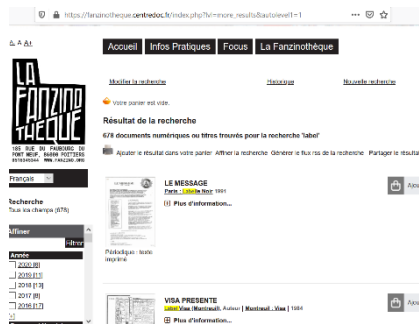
https://fanzinotheque.centredoc.fr/index.php?lvl=more_results&autolevel1=1

A A A

LA FANZINOTHEQUE
185 RUE DU FAUBOURG DU PONT NEUF, 86000 POITIERS
0549464564 WWW.FANZINO.ORG

Accueil | Infos Pratiques | Focus | La Fanzinothèque

Modifier la recherche | Historique | Nouvelle recherche

Votre panier est vide.

Résultat de la recherche

678 documents numériques ou titres trouvés pour la recherche 'label'

Ajouter le résultat dans votre panier | Affiner la recherche | Générer le flux rss de la recherche | Partager le résultat

Français

Recherche
Tous les champs (678)

Affiner

Filtrer

Année
2020 (8)
2019 (11)
2018 (13)
2017 (8)
2016 (17)

LE MESSAGE
Paris : Lacrie Noir, 1991
Plus d'information...
Périodique : texte imprimé

Ajo

VISA PRESENTE
Label Visa (Montreuil), Auteur | Montreuil : Visa | 1984
Plus d'information...

Ajo